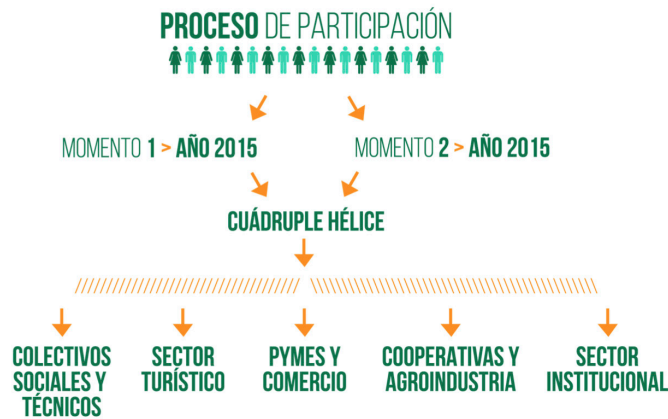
PROCESO DE PARTICIPACIÓN

MOMENTO 1 > AÑO 2015

MOMENTO 2 > AÑO 2015

CUÁDRUPLE HÉLICE

COLECTIVOS SOCIALES Y TÉCNICOS

SECTOR TURÍSTICO

PYMES Y COMERCIO

COOPERATIVAS Y AGROINDUSTRIA

SECTOR INSTITUCIONAL